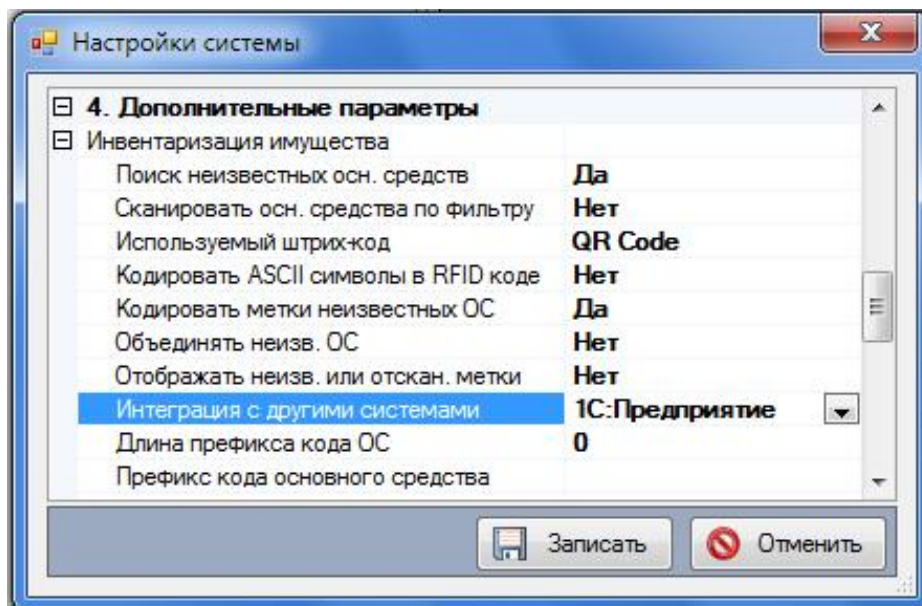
Настройки системы

4. Дополнительные параметры
Инвентаризация имущества

| | |
|---|---|
| Поиск неизвестных осн. средств | Да |
| Сканировать осн. средства по фильтру | Нет |
| Используемый штрих-код | QR Code |
| Кодировать ASCII символы в RFID коде | Нет |
| Кодировать метки неизвестных ОС | Да |
| Объединять неизв. ОС | Нет |
| Отображать неизв. или отскан. метки | Нет |
| Интеграция с другими системами | 1С:Предприятие |
| Длина префикса кода ОС | 0 |
| Префикс кода основного средства | |

Записать
Отменить